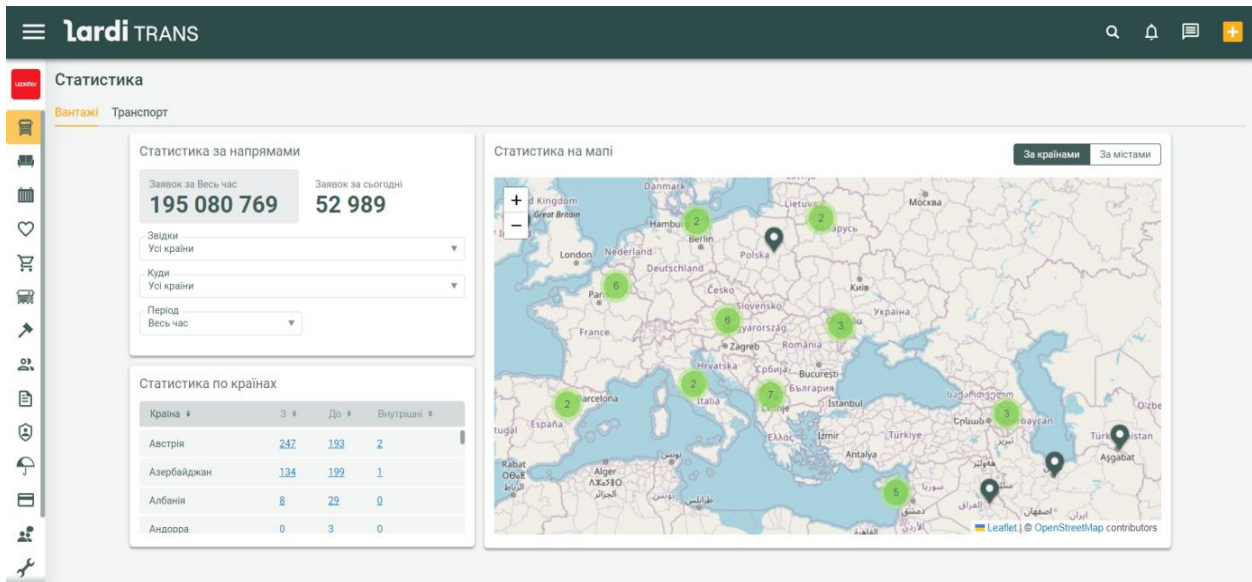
lardi TRANS

Статистика

Вантажі Транспорт

Статистика за напрямами

Заявок за Весь час
195 080 769

Заявок за сьогодні
52 989

Звідки
Усі країни

Куди
Усі країни

Період
Весь час

Статистика по країнах

| Країна | З | До | Внутрішні |
|---|---|---|---|
| Австрія | 247 | 193 | 2 |
| Азербайджан | 134 | 199 | 1 |
| Албанія | 8 | 29 | 0 |
| Андорра | 0 | 3 | 0 |

Статистика на мапі

За країнами За містами

+
−

Kingdom
Great Britain
Danmark
Hamburg
Berlin
Lietuva
Москва
Беларусь
London
Nederland
Polska
Deutschland
Paris
Česko
Київ
Slovensko
Україна
France
Magyarország
Zagreb
România
Hrvatska
Bucureşti
Србија
България
Barcelona
Italia
İstanbul
España
Ελλάς
İzmir
Türkiye
Azərbaycan
Türkmenistan
Aşgabat
Antalya
Rabat
Alger
العراق
ایران
Özbe

2 2 6 6 3 2 7 2 3 5

Leaflet | © OpenStreetMap contributors